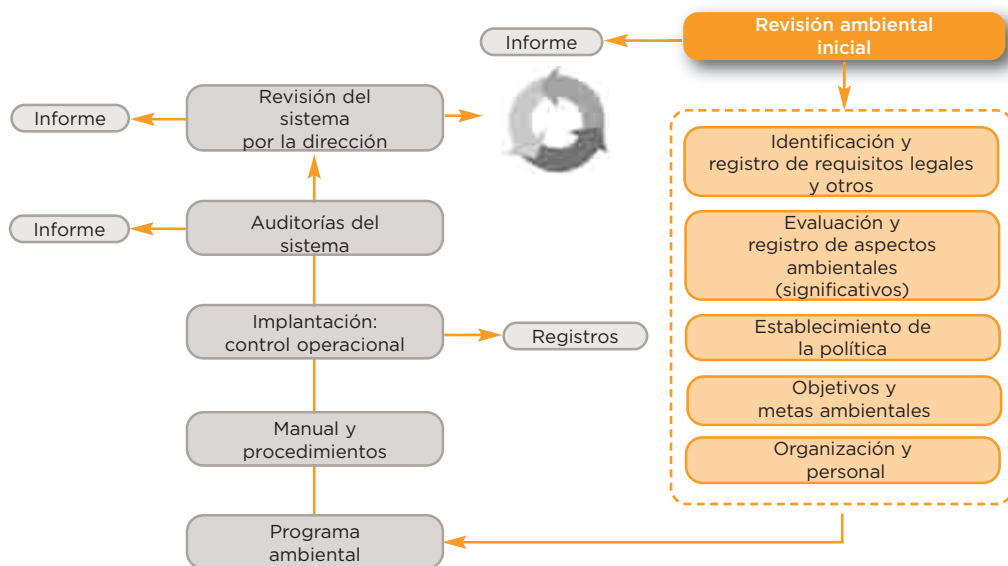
Informe

Revisión ambiental inicial

Revisión del sistema por la dirección

Informe

Identificación y registro de requisitos legales y otros

Informe

Auditorías del sistema

Evaluación y registro de aspectos ambientales (significativos)

Implantación: control operacional

Registros

Establecimiento de la política

Objetivos y metas ambientales

Manual y procedimientos

Organización y personal

Programa ambiental